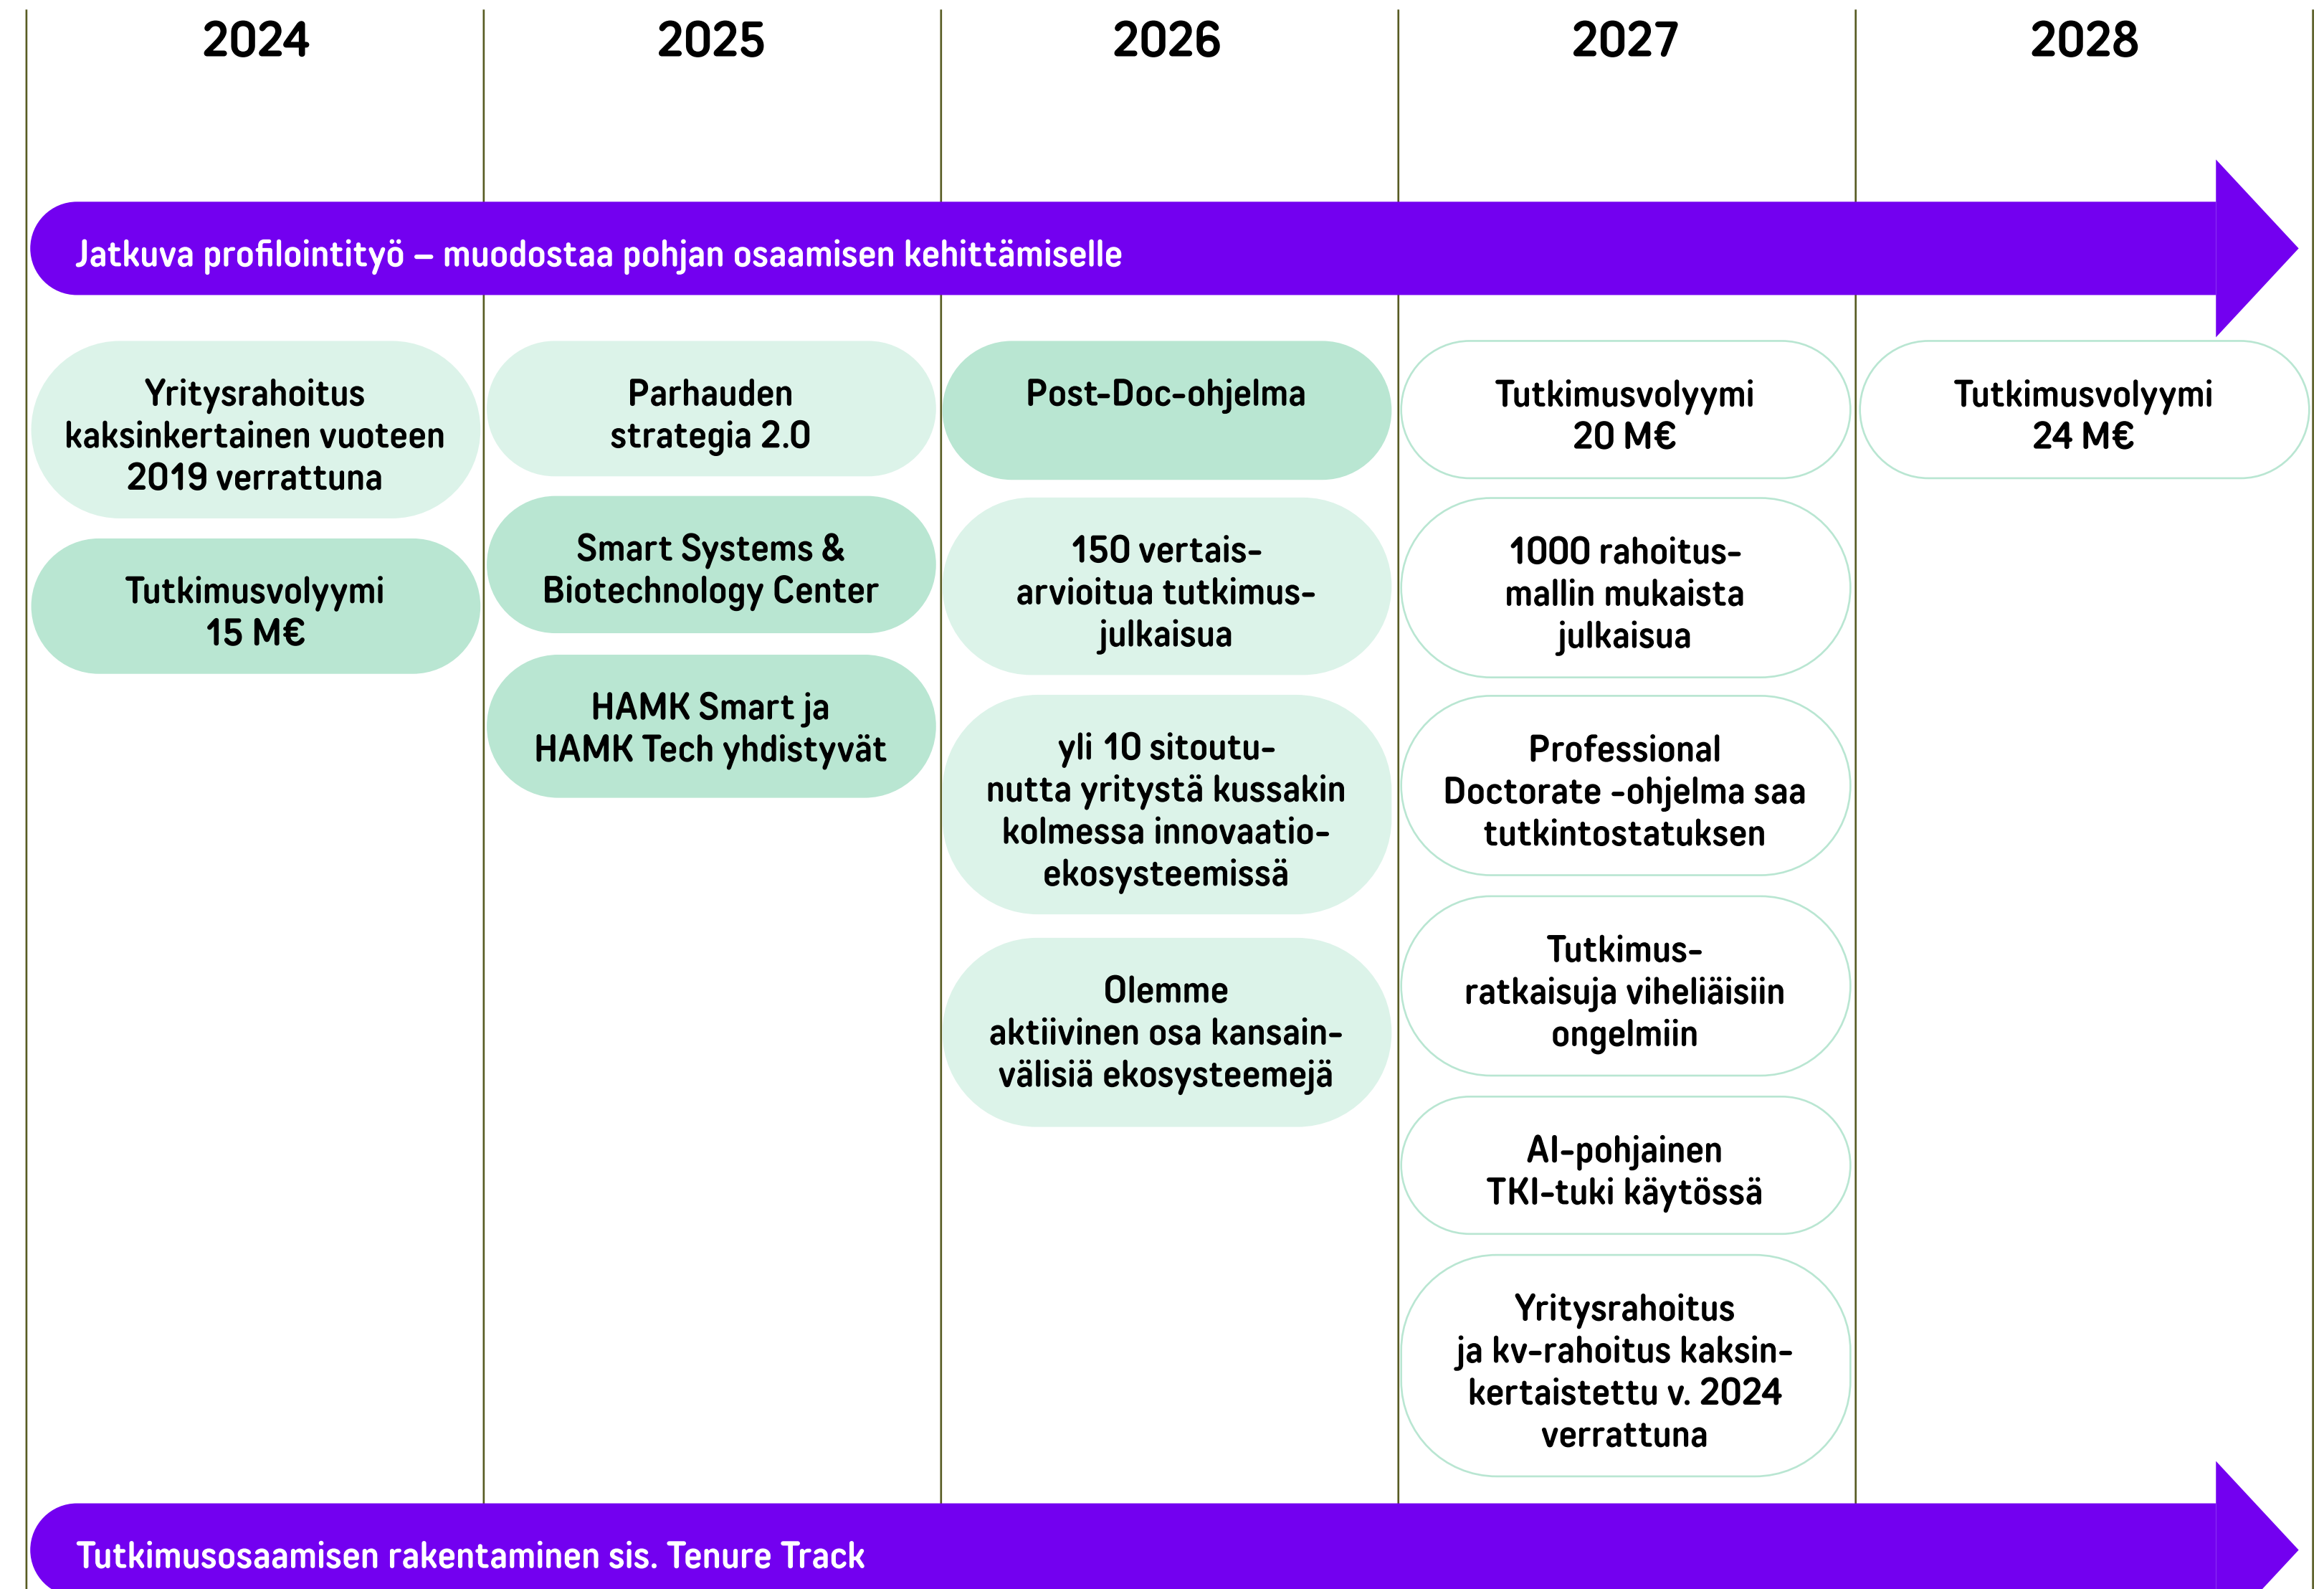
2024

2025

2026

2027

2028

Jatkuva profilointityö – muodostaa pohjan osaamisen kehittämiselle

Yritysrahoitus kaksinkertainen vuoteen 2019 verrattuna

Tutkimusvolyymi 15 M€

Parhauden strategia 2.0

Smart Systems & Biotechnology Center

HAMK Smart ja HAMK Tech yhdistyvät

Post-Doc-ohjelma

150 vertaisarvioitua tutkimusjulkaisua

yli 10 sitoutunutta yritystä kussakin kolmessa innovaatioekosysteemissä

Olemme aktiivinen osa kansainvälisiä ekosysteemejä

Tutkimusvolyymi 20 M€

1000 rahoitusmallin mukaista julkaisua

Professional Doctorate -ohjelma saa tutkintostatuksen

Tutkimusratkaisuja viheliäisiin ongelmiin

AI-pohjainen TKI-tuki käytössä

Yritysrahoitus ja kv-rahoitus kaksinkertaistettu v. 2024 verrattuna

Tutkimusvolyymi 24 M€

Tutkimusosaamisen rakentaminen sis. Tenure Track